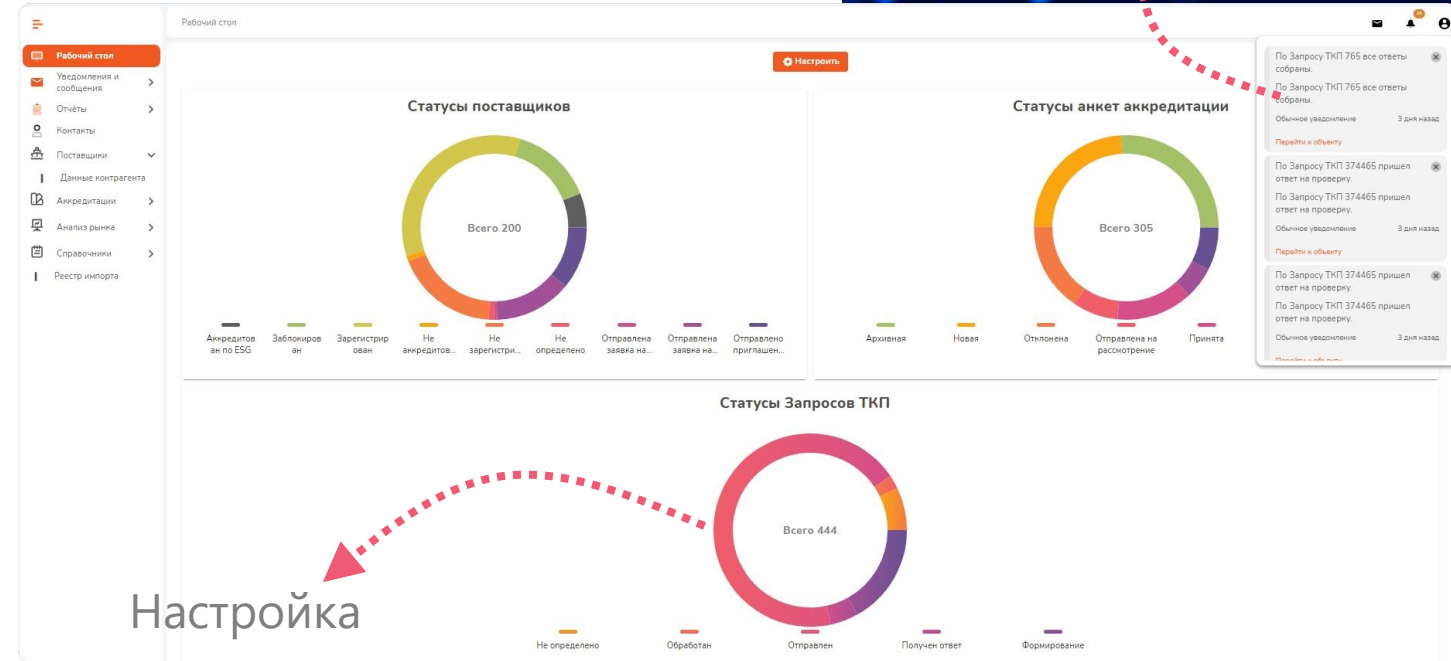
Рабочий стол

Рабочий стол
Уведомления и сообщения
Отчёты
Контакты
Поставщики
Данные контрагента
Аккредитации
Анализ рынка
Справочники
Реестр импорта

Настроить

Статусы поставщиков

Всего 200

Аккредитован по ESG
Заблокирован
Зарегистрирован
Не аккредитов...
Не зарегистри...
Не определено
Отправлена заявка на...
Отправлена заявка на...
Отправлено приглашен...

Статусы анкет аккредитации

Всего 305

Архивная
Новая
Отклонена
Отправлена на рассмотрение
Принята

По Запросу ТКП 765 все ответы собраны.
По Запросу ТКП 765 все ответы собраны.
Обычное уведомление 3 дня назад
Перейти к объекту

По Запросу ТКП 374465 пришел ответ на проверку.
По Запросу ТКП 374465 пришел ответ на проверку.
Обычное уведомление 3 дня назад
Перейти к объекту

По Запросу ТКП 374465 пришел ответ на проверку.
По Запросу ТКП 374465 пришел ответ на проверку.
Обычное уведомление 3 дня назад
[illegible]

Статусы Запросов ТКП

Всего 444

Не определено
Обработан
Отправлен
Получен ответ
Формирование

Настройка